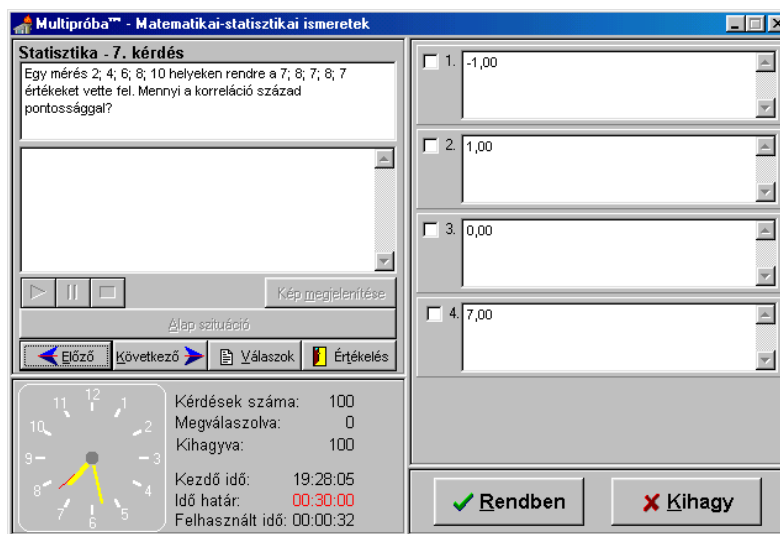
Multipróba™ - Matematikai-statisztikai ismeretek

Statisztika - 7. kérdés

Egy mérés 2; 4; 6; 8; 10 helyeken rendre a 7; 8; 7; 8; 7 értékeket vette fel. Mennyi a korreláció század pontossággal?

Kép megjelenítése

Alap szituáció

Előző

Következő

Válaszok

Értékelés

12 1 2 3 4 5 6 7 8 9 10 11

Kérdések száma: 100
Megválaszolva: 0
Kihagyva: 100

Kezdő idő: 19:28:05
Idő határ: 00:30:00
Felhasznált idő: 00:00:32

1. -1,00

2. 1,00

3. 0,00

4. 7,00

Rendben

Kihagy